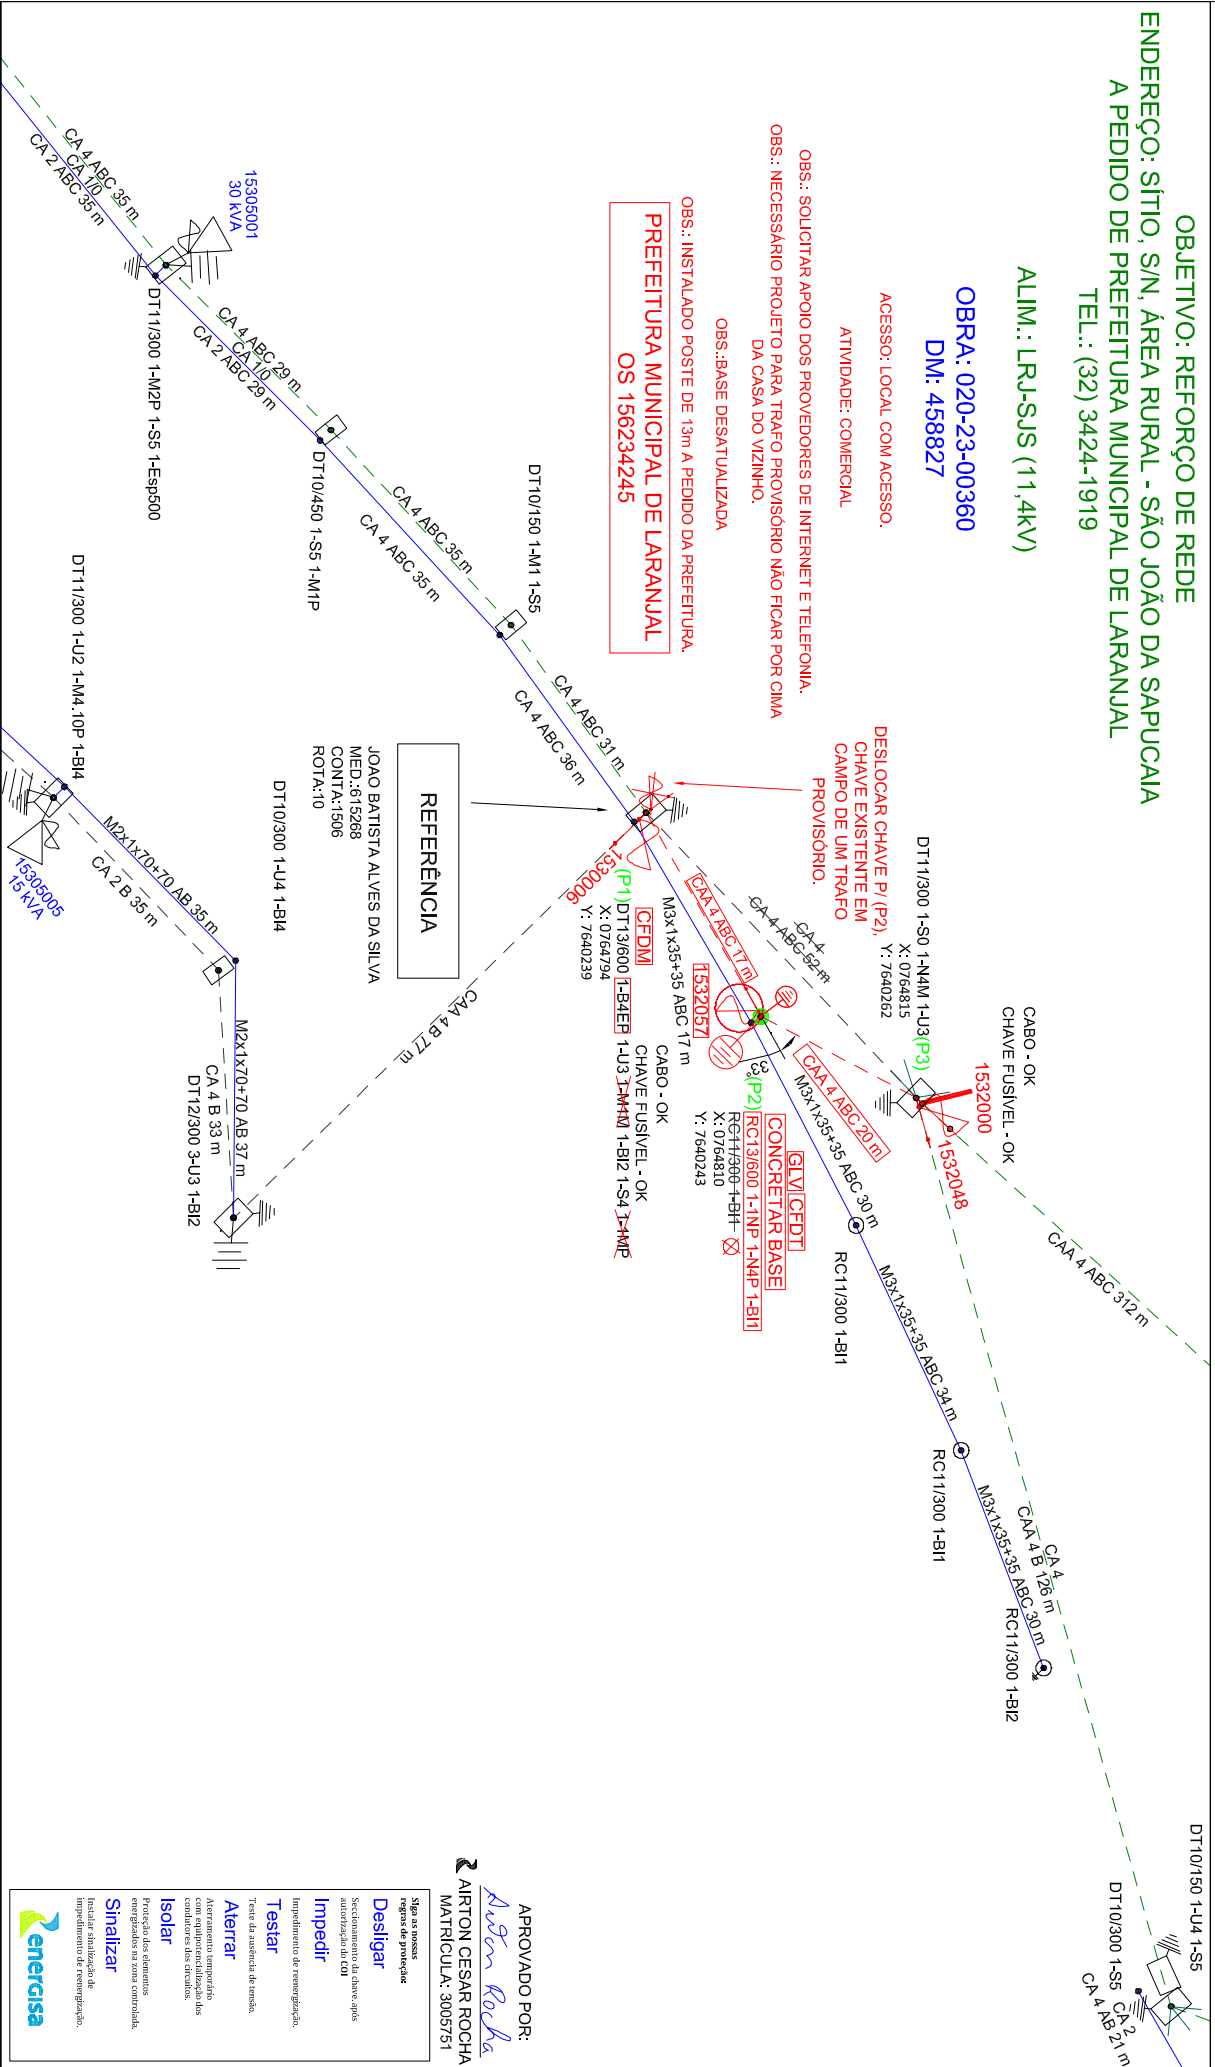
OBJETIVO: REFORÇO DE REDE
ENDEREÇO: SÍTIO, S/N, ÁREA RURAL - SÃO JOÃO DA SAPUCAIA
A PEDIDO DE PREFEITURA MUNICIPAL DE LARANJAL
TEL.: (32) 3424-1919

ALIM.: LRJ-SJS (11,4kV)

OBRA: 020-23-00360
DM: 458827

ACESSO: LOCAL COM ACESSO.
ATIVIDADE: COMERCIAL
OBS.: SOLICITAR APOIO DOS PROVEDORES DE INTERNET E TELEFONIA.
OBS.: NECESSÁRIO PROJETO PARA TRAFO PROVISÓRIO NÃO FICAR POR CIMA DA CASA DO VIZINHO.
OBS.:BASE DESATUALIZADA
OBS.: INSTALADO POSTE DE 13m A PEDIDO DA PREFEITURA.

PREFEITURA MUNICIPAL DE LARANJAL
OS 156234245

CA 4 ABC 35 m
CA 1/0
CA 2 ABC 35 m
15305001
30 kVA
DT11/300 1-M2P 1-S5 1-Esp500
CA 4 ABC 29 m
CA 1/0
CA 2 ABC 29 m
DT10/450 1-S5 1-M1P
CA 4 ABC 35 m
CA 4 ABC 35 m
DT10/150 1-M1 1-S5
CA 4 ABC 31 m
CA 4 ABC 36 m
DT11/300 1-U2 1-M4.10P 1-BI4
15305005
15 kVA
M2x1x70+70 AB 35 m
CA 2 B 35 m
DT10/300 1-U4 1-BI4
JOAO BATISTA ALVES DA SILVA
MED.:615268
CONTA:1506
ROTA:10
REFERÊNCIA
M2x1x70+70 AB 37 m
CA 4 B 33 m
DT12/300 3-U3 1-BI2
CAA 4 B 77 m
DESLOCAR CHAVE P/ (P2), CHAVE EXISTENTE EM CAMPO DE UM TRAFO PROVISÓRIO.
1530006
(P1) DT13/600 1-B4EP 1-U3 1-M1 1-BI2 1-S4 1-M1P
X: 0764794
Y: 7640239
CFDM
M3x1x35+35 ABC 17 m
CAA 4 ABC 17 m
CA 4 ABC 52 m
CA 4
1532057
CABO - OK
CHAVE FUSÍVEL - OK
DT11/300 1-S0 1-N4M 1-U3(P3)
X: 0764815
Y: 7640262
CABO - OK
CHAVE FUSÍVEL - OK
1532000
1532048
CAA 4 ABC 20 m
M3x1x35+35 ABC 30 m
(P2) RC13/600 1-1NP 1-N4P 1-BI1
RC11/300 1-BI1
X: 0764810
Y: 7640243
CONCRETAR BASE
GLV CFDT
RC11/300 1-BI1
CAA 4 ABC 312 m
M3x1x35+35 ABC 34 m
RC11/300 1-BI1
M3x1x35+35 ABC 30 m
CA 4
CAA 4 B 126 m
RC11/300 1-BI2
DT10/150 1-U4 1-S5
DT10/300 1-S5
CA 2
CA 4 AB 21 m

APROVADO POR:
AIRTON CESAR ROCHA
MATRICULA: 3005751

Siga as nossas regras de proteção:
Desligar
Seccionamento da chave, após autorização do COI
Impedir
Impedimento de reenergização.
Testar
Teste da ausência de tensão.
Aterrar
Aterramento temporário com equipotencialização dos condutores dos circuitos.
Isolar
Proteção dos elementos energizados na zona controlada.
Sinalizar
Instalar sinalização de impedimento de reenergização.
energisa